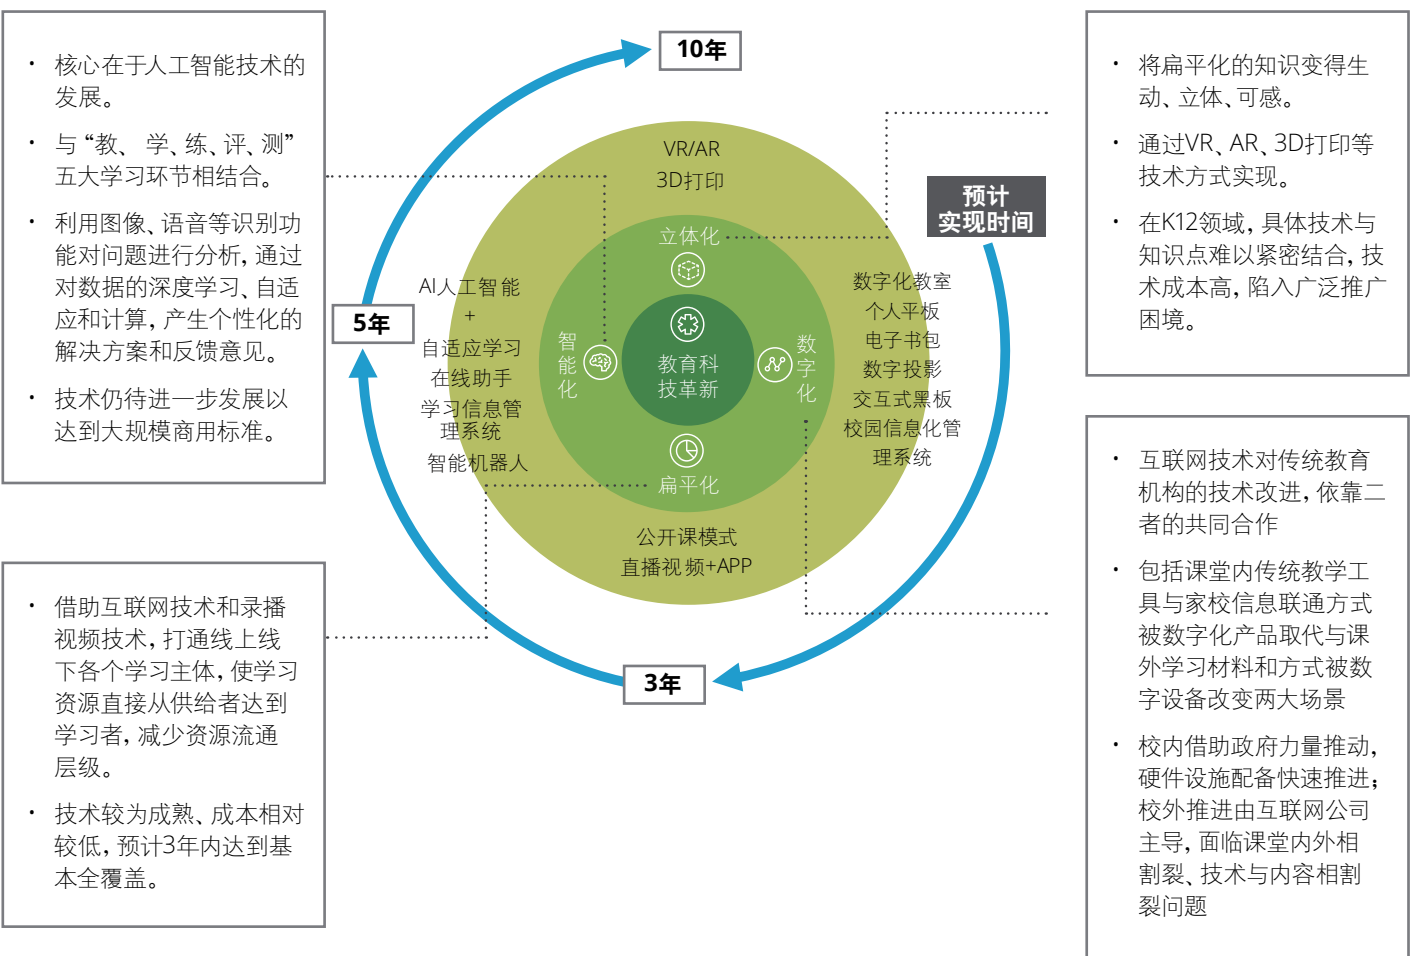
• 核心在于人工智能技术的发展。

• 与“教、学、练、评、测”五大学习环节相结合。

• 利用图像、语音等识别功能对问题进行分析，通过对数据的深度学习、自适应和计算，产生个性化的解决方案和反馈意见。

• 技术仍待进一步发展以达到大规模商用标准。

10年

5年

3年

预计实现时间

VR/AR
3D打印

立体化

AI人工智能
+
自适应学习
在线助手
学习信息管理系统
智能机器人

智能化

教育科技革新

数字化

数字化教室
个人平板
电子书包
数字投影
交互式黑板
校园信息化管理系统

扁平化

公开课模式
直播视频+APP

• 将扁平化的知识变得生动、立体、可感。

• 通过VR、AR、3D打印等技术方式实现。

• 在K12领域，具体技术与知识点难以紧密结合，技术成本高，陷入广泛推广困境。

• 借助互联网技术和录播视频技术，打通线上线下各个学习主体，使学习资源直接从供给者达到学习者，减少资源流通层级。

• 技术较为成熟、成本相对较低，预计3年内达到基本全覆盖。

• 互联网技术对传统教育机构的技术改进，依靠二者的共同合作

• 包括课堂内传统教学工具与家校信息联通方式被数字化产品取代与课外学习材料和方式被数字设备改变两大场景

• 校内借助政府力量推动，硬件设施配备快速推进；校外推进由互联网公司主导，面临课堂内外相割裂、技术与内容相割裂问题